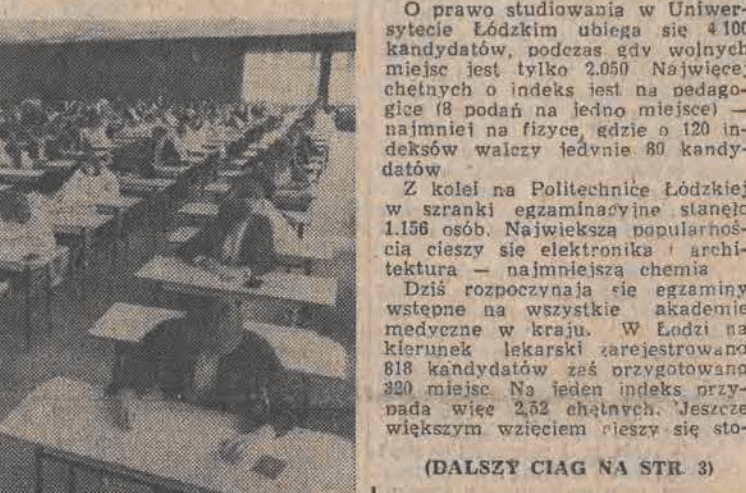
O prawo studiowania w Uniwersytecie Łódzkim ubiega się 4 100 kandydatów, podczas gdy wolnych miejsc jest tylko 2.050 Najwięcej chętnych o indeks jest na pedagogice (8 podań na jedno miejsce) — najmniej na fizyce, gdzie o 120 indeksów walczy jedynie 80 kandydatów

Z kolei na Politechnice Łódzkiej w szranki egzaminacyjne stanęło 1.156 osób. Największą popularnością cieszy się elektronika i architektura — najmniejszą chemia

Dziś rozpoczynają się egzaminy wstępne na wszystkie akademie medyczne w kraju. W Łodzi na kierunek lekarski zarejestrowano 818 kandydatów zaś przygotowano 320 miejsc. Na jeden indeks przypada więc 2,52 chętnych. Jeszcze większym wzięciem cieszy się sto-

(DALSZY CIĄG NA STR. 3)